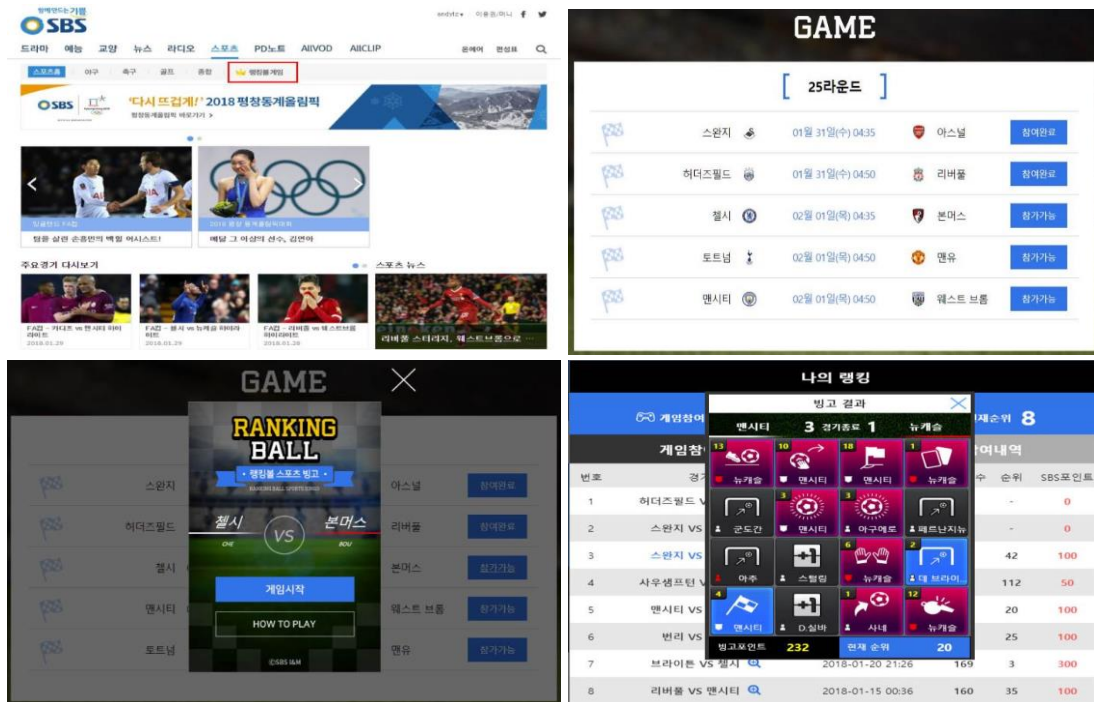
함께 만드는 기쁨
SBS
sedstz▾ 이용권/머니
드라마 예능 교양 뉴스 라디오 스포츠 PD노트 AllVOD AllCLIP 온에어 편성표
스포츠홈 야구 축구 골프 종합 랭킹볼게임
SBS '다시 뜨겁게!' 2018 평창동계올림픽
평창동계올림픽 바로가기 >
토트넘 FA컵
팀을 살린 손흥민의 백힐 어시스트!
2018 평창 동계올림픽
메달 그 이상의 선수, 김연아
주요경기 다시보기
스포츠 뉴스
FA컵 – 카디프 vs 맨시티 하이라이트
2018.01.29
FA컵 – 첼시 vs 뉴캐슬 하이라이트
2018.01.29
FA컵 – 리버풀 vs 웨스트브롬 하이라이트
2018.01.28
리버풀 스터리지, 웨스트브롬으로 …

GAME
[ 25라운드 ]
| | 스완지 | 01월 31일(수) 04:35 | 아스널 | 참여완료 |
|---|---|---|---|---|
| | 허더즈필드 | 01월 31일(수) 04:50 | 리버풀 | 참여완료 |
| | 첼시 | 02월 01일(목) 04:35 | 본머스 | 참가가능 |
| | 토트넘 | 02월 01일(목) 04:50 | 맨유 | 참가가능 |
| | 맨시티 | 02월 01일(목) 04:50 | 웨스트 브롬 | 참가가능 |

GAME
RANKING BALL
• 랭킹볼 스포츠 빙고 •
RANKING BALL SPORTS BINGO
첼시 VS 본머스
CHE BOU
게임시작
HOW TO PLAY
©SBS I&M
스완지 아스널 참여완료
허더즈필드 리버풀 참여완료
첼시 본머스 참가가능
맨시티 웨스트 브롬 참가가능
토트넘 맨유 참가가능

나의 랭킹
게임참여
재순위 8
게임참
여내역
빙고 결과
맨시티 3 경기종료 1 뉴캐슬
13 뉴캐슬
10 맨시티
18 맨시티
1 뉴캐슬
군도간
3 맨시티
3 아구에로
페르난지뉴
아주
스털링
6 뉴캐슬
2 데 브라위
4 맨시티
D.실바
1 사네
12 뉴캐슬
빙고포인트 232
현재 순위 20
| 번호 | 경기 | | | 수 | 순위 | SBS포인트 |
|---|---|---|---|---|---|---|
| 1 | 허더즈필드 V | | | | - | 0 |
| 2 | 스완지 VS | | | | - | 0 |
| 3 | 스완지 VS | | | | 42 | 100 |
| 4 | 사우샘프턴 V | | | | 112 | 50 |
| 5 | 맨시티 VS | | | | 20 | 100 |
| 6 | 번리 VS | | | | 25 | 100 |
| 7 | 브라이튼 VS 첼시 | 2018-01-20 21:26 | | 169 | 3 | 300 |
| 8 | 리버풀 VS 맨시티 | 2018-01-15 00:36 | | 160 | 35 | 100 |